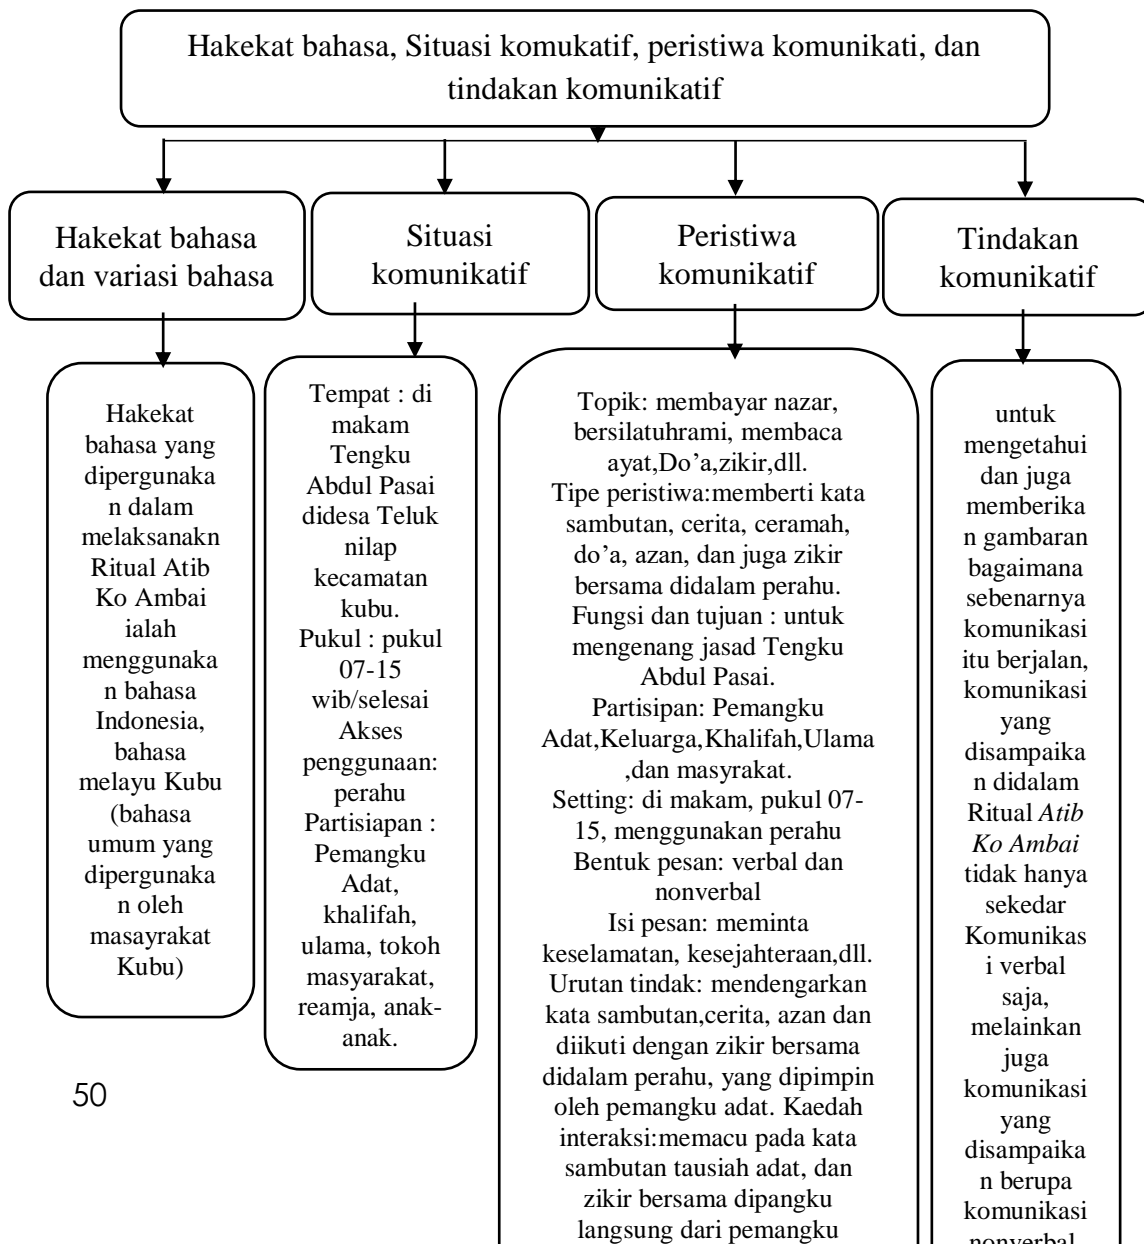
Hakekat bahasa, Situasi komukatif, peristiwa komunikati, dan tindakan komunikatif

Hakekat bahasa dan variasi bahasa

Situasi komunikatif

Peristiwa komunikatif

Tindakan komunikatif

Hakekat bahasa yang dipergunakan dalam melaksanakn Ritual Atib Ko Ambai ialah menggunakan bahasa Indonesia, bahasa melayu Kubu (bahasa umum yang dipergunakan oleh masayrakat Kubu)

Tempat : di makam Tengku Abdul Pasai didesa Teluk nilap kecamatan kubu. Pukul : pukul 07-15 wib/selesai Akses penggunaan: perahu Partisiapan : Pemangku Adat, khalifah, ulama, tokoh masyarakat, reamja, anak-anak.

Topik: membayar nazar, bersilatuhrami, membaca ayat,Do'a,zikir,dll.
Tipe peristiwa:memberti kata sambutan, cerita, ceramah, do'a, azan, dan juga zikir bersama didalam perahu.
Fungsi dan tujuan : untuk mengenang jasad Tengku Abdul Pasai.
Partisipan: Pemangku Adat,Keluarga,Khalifah,Ulama ,dan masyrakat.
Setting: di makam, pukul 07-15, menggunakan perahu
Bentuk pesan: verbal dan nonverbal
Isi pesan: meminta keselamatan, kesejahteraan,dll.
Urutan tindak: mendengarkan kata sambutan,cerita, azan dan diikuti dengan zikir bersama didalam perahu, yang dipimpin oleh pemangku adat. Kaedah interaksi:memacu pada kata sambutan tausiah adat, dan zikir bersama dipangku langsung dari pemangku

untuk mengetahui dan juga memberikan gambaran bagaimana sebenarnya komunikasi itu berjalan, komunikasi yang disampaikan didalam Ritual Atib Ko Ambai tidak hanya sekedar Komunikasi verbal saja, melainkan juga komunikasi yang disampaikan berupa komunikasi nonverbal

50